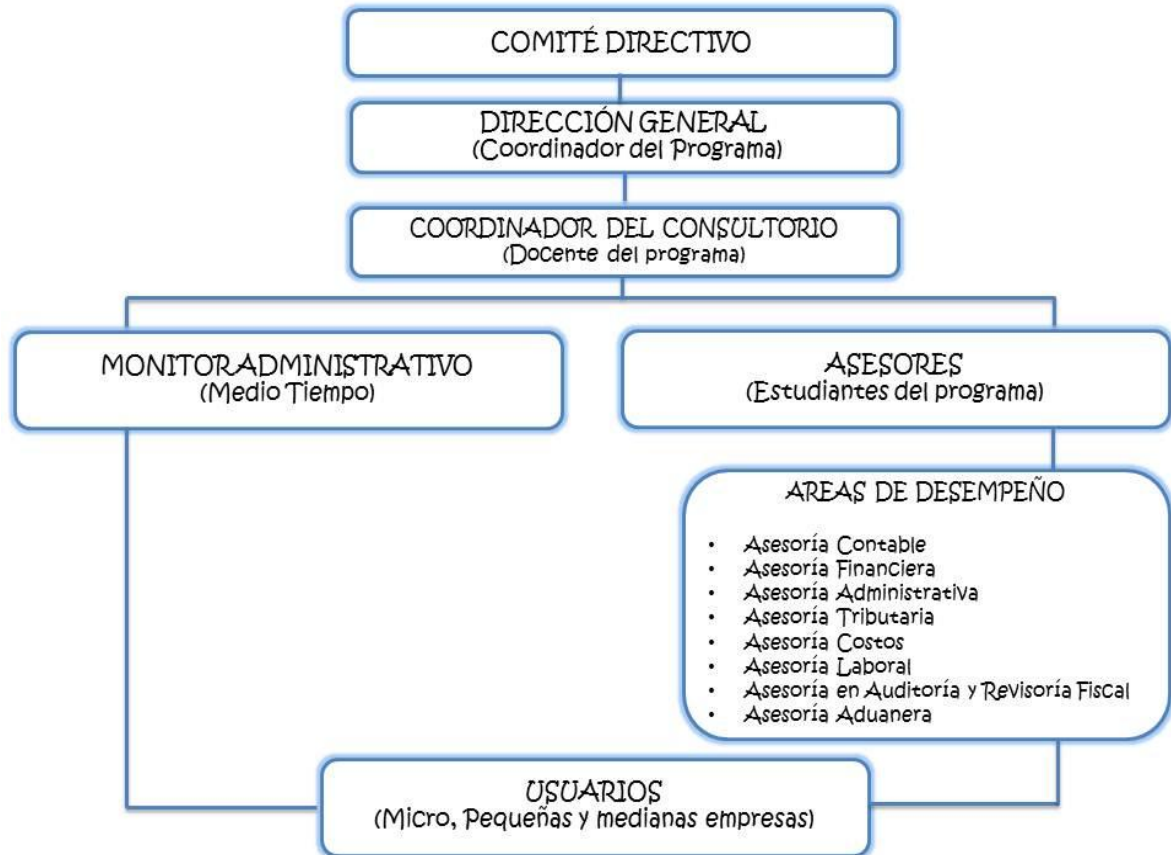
COMITÉ DIRECTIVO

DIRECCIÓN GENERAL
(Coordinador del Programa)

COORDINADOR DEL CONSULTORIO
(Docente del programa)

MONITOR ADMINISTRATIVO
(Medio Tiempo)

ASESORES
(Estudiantes del programa)

AREAS DE DESEMPEÑO

- Asesoría Contable
- Asesoría Financiera
- Asesoría Administrativa
- Asesoría Tributaria
- Asesoría Costos
- Asesoría Laboral
- Asesoría en Auditoría y Revisoría Fiscal
- Asesoría Aduanera

USUARIOS
(Micro, Pequeñas y medianas empresas)